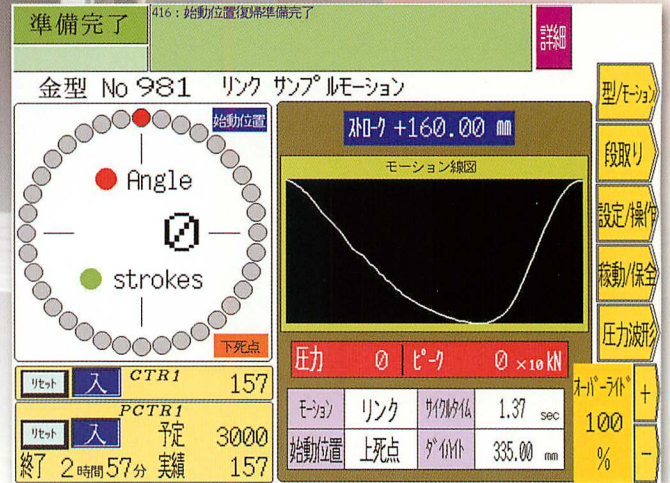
準備完了

416：始動位置復帰準備完了

詳細

金型 No 981 リンク サンプルモーション

始動位置

Angle

0

strokes

下死点

ストローク +160.00 mm

モーション線図

圧力 0 ピーク 0 ×10 kN

| モーション | リンク | サイクルタイム | 1.37 sec |
|---|---|---|---|
| 始動位置 | 上死点 | ダイハイト | 335.00 mm |

リセット 入 CTR1 157

PCTR1

リセット 入 予定 3000

終了 2時間57分 実績 157

オーバーライド 100 %

+

−

型/モーション

段取り

設定/操作

稼動/保全

圧力波形